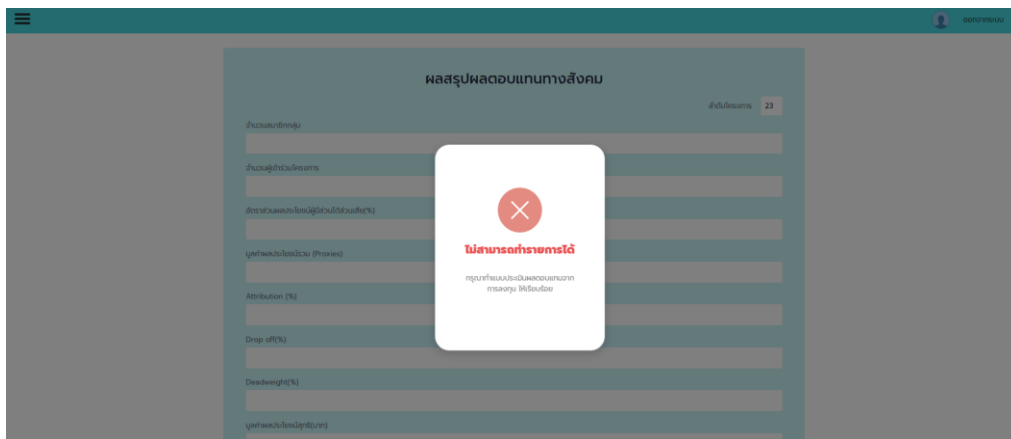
ออกจากระบบ

ผลสรุปผลตอบแทนทางสังคม

ลำดับโครงการ 23

จำนวนสมาชิกกลุ่ม

จำนวนผู้เข้าร่วมโครงการ

อัตราส่วนผลประโยชน์ผู้มีส่วนได้ส่วนเสีย(%)

มูลค่าผลประโยชน์รวม (Proxies)

Attribution (%)

Drop off(%)

Deadweight(%)

มูลค่าผลประโยชน์สุทธิ(บาท)

ไม่สามารถทำรายการได้

กรุณาทำแบบประเมินผลตอบแทนจากการลงทุน ให้เรียบร้อย